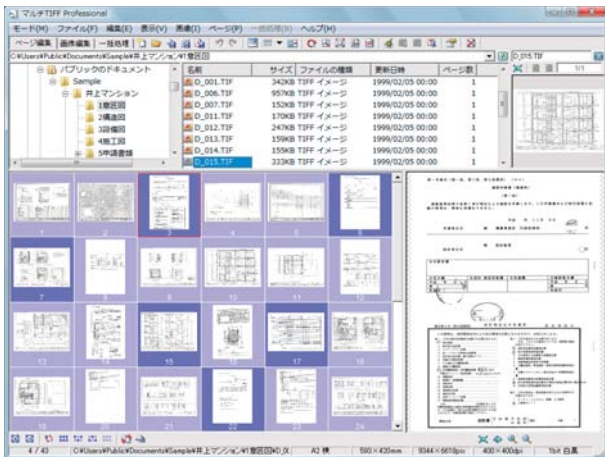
マルチTIFF Professional

モード(M) ファイル(F) 編集(E) 表示(V) 画像(I) ページ(P) 一括処理(B) ヘルプ(H)

ページ編集 画像編集 一括処理

C:¥Users¥Public¥Documents¥Sample¥井上マンション¥1意匠図

D_015.TIF

1/1

パブリックのドキュメント
Sample
井上マンション
1意匠図
2構造図
3設備図
4施工図
5申請書類

| 名前 | サイズ | ファイルの種類 | 更新日時 | ページ数 |
|---|---|---|---|---|
| D_001.TIF | 342KB | TIFF イメージ | 1999/02/05 00:00 | 1 |
| D_006.TIF | 957KB | TIFF イメージ | 1999/02/05 00:00 | 1 |
| D_007.TIF | 152KB | TIFF イメージ | 1999/02/05 00:00 | 1 |
| D_011.TIF | 170KB | TIFF イメージ | 1999/02/05 00:00 | 1 |
| D_012.TIF | 247KB | TIFF イメージ | 1999/02/05 00:00 | 1 |
| D_013.TIF | 159KB | TIFF イメージ | 1999/02/05 00:00 | 1 |
| D_014.TIF | 155KB | TIFF イメージ | 1999/02/05 00:00 | 1 |
| D_015.TIF | 333KB | TIFF イメージ | 1999/02/05 00:00 | 1 |

1 2 3 4 5 6
7 8 9 10 11 12
13 14 15 16 17 18
19 20 21 22 23 24

4 / 43 C:¥Users¥Public¥Documents¥Sample¥井上マンション¥1意匠図¥D_0( A2 横 590×420mm 9344×6618pix 400×400dpi 1bit 白黒